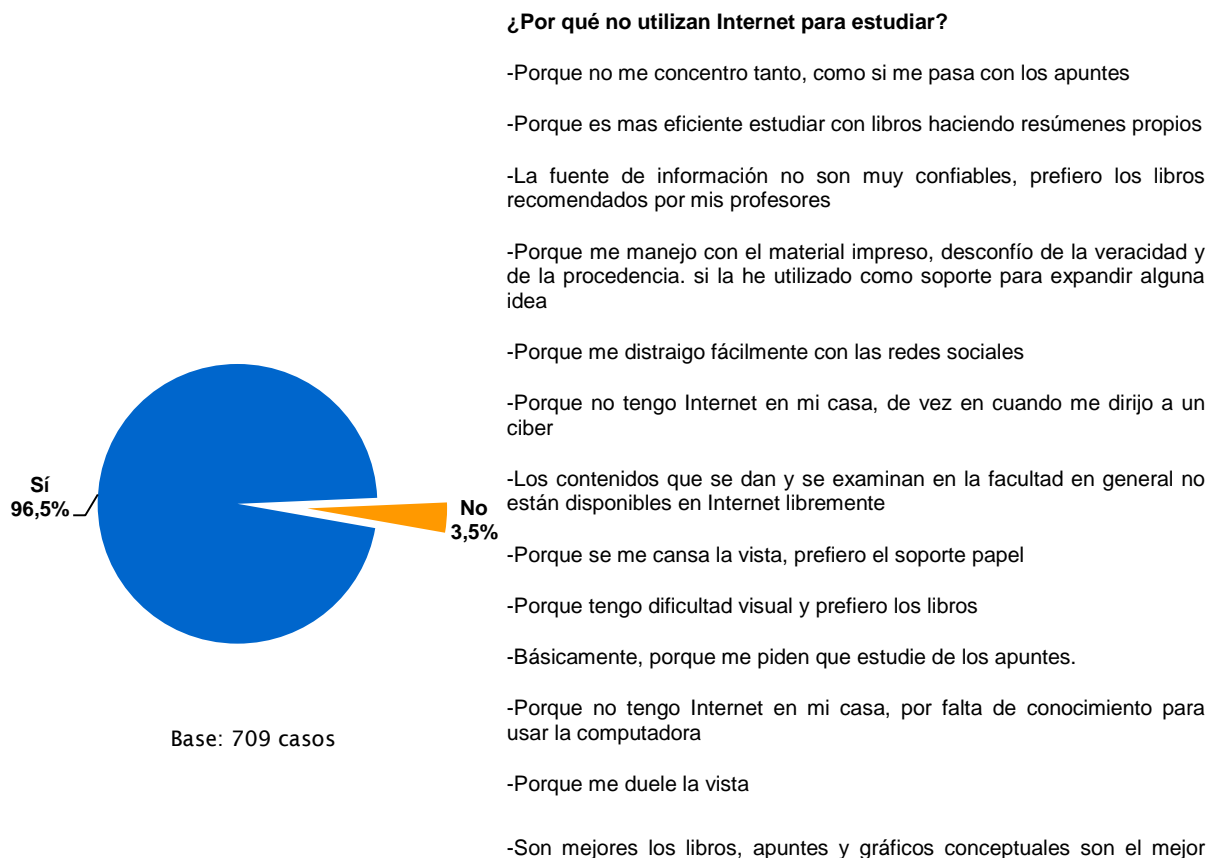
Sí
96,5%

No
3,5%

Base: 709 casos

**¿Por qué no utilizan Internet para estudiar?**

-Porque no me concentro tanto, como si me pasa con los apuntes

-Porque es mas eficiente estudiar con libros haciendo resúmenes propios

-La fuente de información no son muy confiables, prefiero los libros recomendados por mis profesores

-Porque me manejo con el material impreso, desconfío de la veracidad y de la procedencia. si la he utilizado como soporte para expandir alguna idea

-Porque me distraigo fácilmente con las redes sociales

-Porque no tengo Internet en mi casa, de vez en cuando me dirijo a un ciber

-Los contenidos que se dan y se examinan en la facultad en general no están disponibles en Internet libremente

-Porque se me cansa la vista, prefiero el soporte papel

-Porque tengo dificultad visual y prefiero los libros

-Básicamente, porque me piden que estudie de los apuntes.

-Porque no tengo Internet en mi casa, por falta de conocimiento para usar la computadora

-Porque me duele la vista

-Son mejores los libros, apuntes y gráficos conceptuales son el mejor